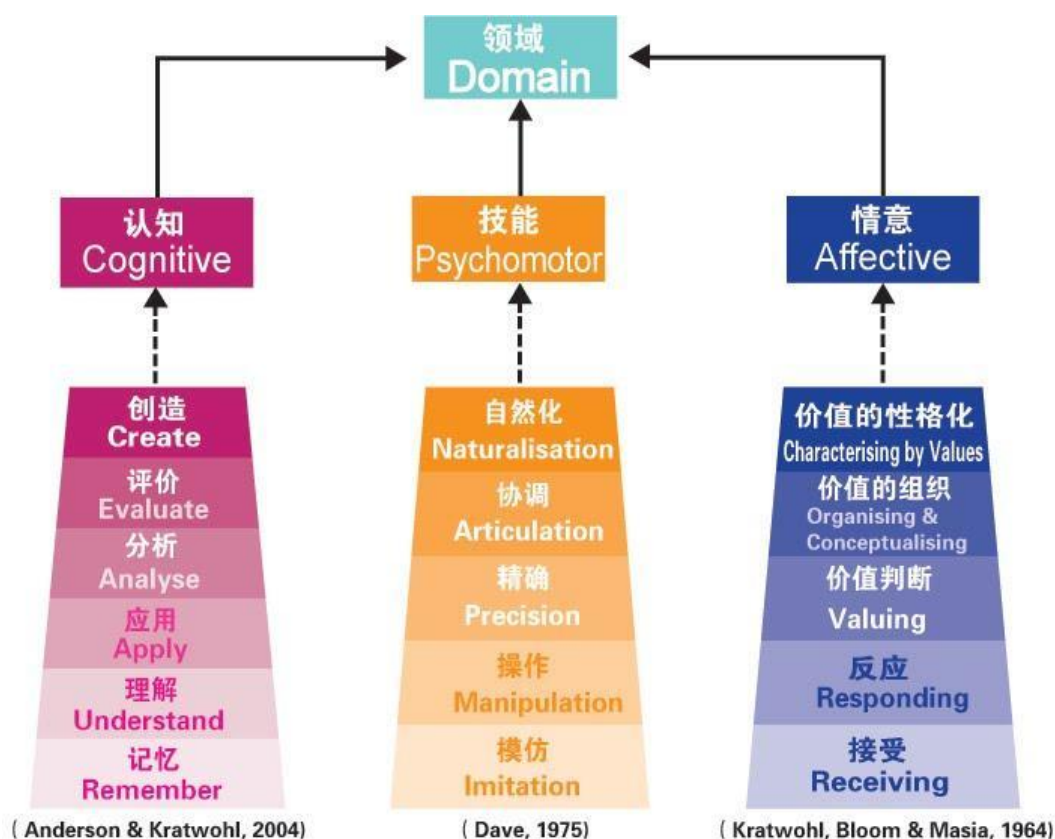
领域
Domain

认知
Cognitive

技能
Psychomotor

情意
Affective

创造
Create
评价
Evaluate
分析
Analyse
应用
Apply
理解
Understand
记忆
Remember

( Anderson & Kratwohl, 2004)

自然化
Naturalisation
协调
Articulation
精确
Precision
操作
Manipulation
模仿
Imitation

( Dave, 1975)

价值的性格化
Characterising by Values
价值的组织
Organising & Conceptualising
价值判断
Valuing
反应
Responding
接受
Receiving

( Kratwohl, Bloom & Masia, 1964)